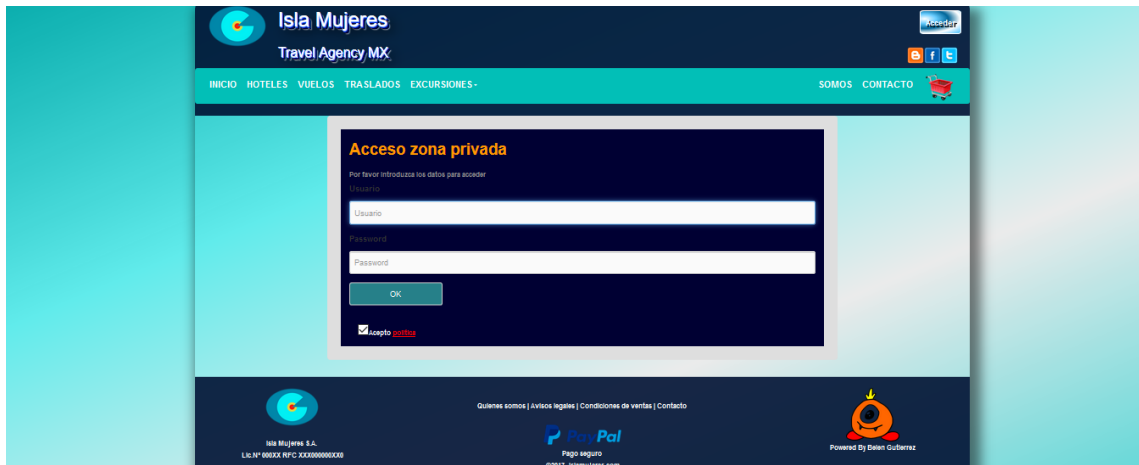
Isla Mujeres

Travel Agency MX

Acceder

INICIO HOTELES VUELOS TRASLADOS EXCURSIONES SOMOS CONTACTO

Acceso zona privada

Por favor introduzca los datos para acceder

Usuario

Usuario

Password

Password

OK

Acepto política

Isla Mujeres S.A.
Lic.Nº 000XX RFC XXX000000XX0

Quienes somos | Avisos legales | Condiciones de ventas | Contacto

PayPal
Pago seguro
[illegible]

Powered By Belen Gutierrez